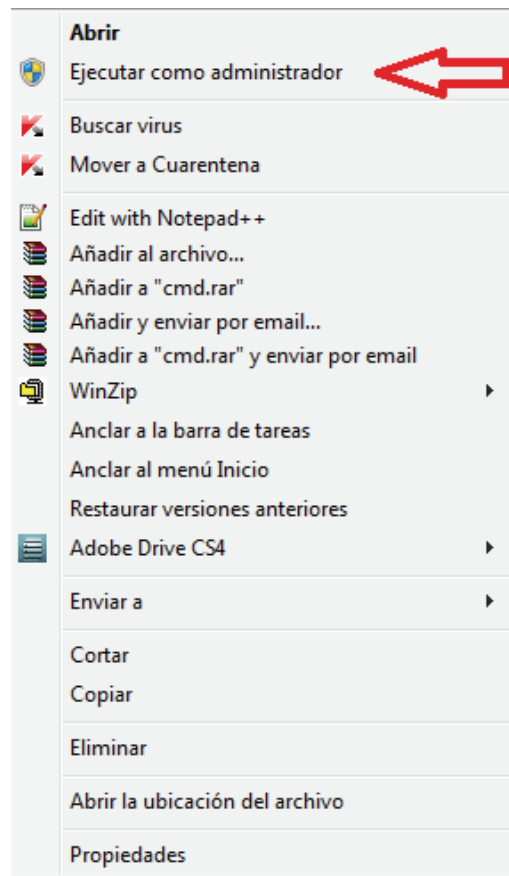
Abrir
Ejecutar como administrador

Buscar virus
Mover a Cuarentena

Edit with Notepad++
Añadir al archivo...
Añadir a "cmd.rar"
Añadir y enviar por email...
Añadir a "cmd.rar" y enviar por email
WinZip
Anclar a la barra de tareas
Anclar al menú Inicio
Restaurar versiones anteriores
Adobe Drive CS4

Enviar a

Cortar
Copiar

Eliminar

Abrir la ubicación del archivo

Propiedades